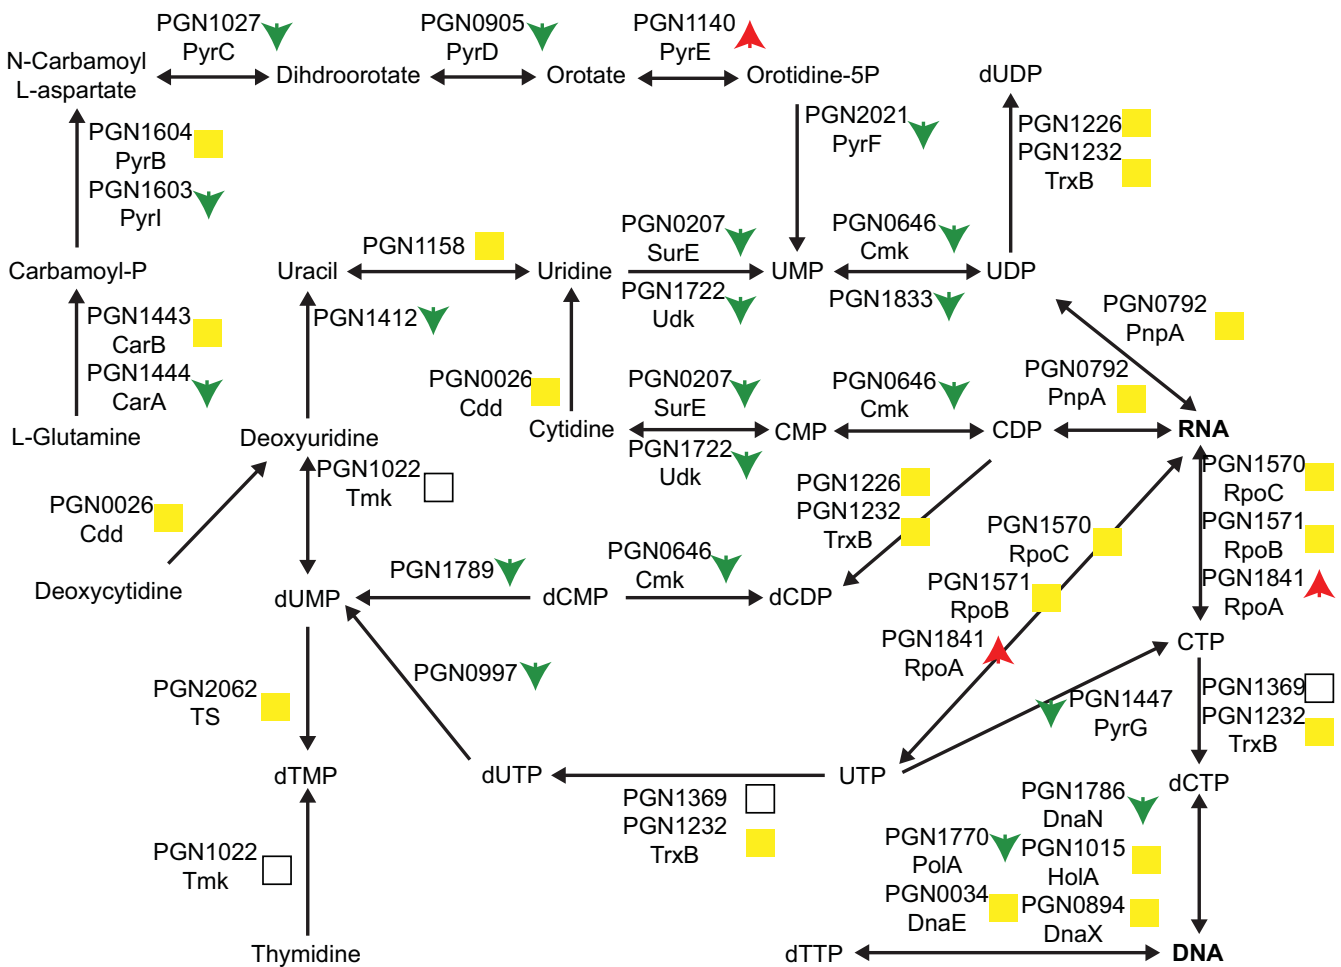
PGN1027
PyrC

PGN0905
PyrD

PGN1140
PyrE

N-Carbamoyl
L-aspartate

Dihdroorotate

Orotate

Orotidine-5P

dUDP

PGN2021
PyrF

PGN1226
PGN1232
TrxB

PGN1604
PyrB
PGN1603
PyrI

PGN0207
SurE

PGN0646
Cmk

PGN1158

Carbamoyl-P

Uracil

Uridine

UMP

UDP

PGN1722
Udk

PGN1833

PGN0792
PnpA

PGN1443
CarB
PGN1444
CarA

PGN1412

PGN0026
Cdd

PGN0207
SurE

PGN0646
Cmk

PGN0792
PnpA

L-Glutamine

Deoxyuridine

Cytidine

CMP

CDP

RNA

PGN1722
Udk

PGN1022
Tmk

PGN1570
RpoC
PGN1571
RpoB
PGN1841
RpoA

PGN0026
Cdd

PGN1226
PGN1232
TrxB

PGN1570
RpoC

Deoxycytidine

PGN1789

PGN0646
Cmk

PGN1571
RpoB

dUMP

dCMP

dCDP

PGN1841
RpoA

CTP

PGN0997

PGN1447
PyrG

PGN1369
PGN1232
TrxB

PGN2062
TS

dTMP

dUTP

UTP

dCTP

PGN1369
PGN1232
TrxB

PGN1786
DnaN

PGN1770
PolA

PGN1015
HolA

PGN1022
Tmk

PGN0034
DnaE

PGN0894
DnaX

Thymidine

dTTP

DNA